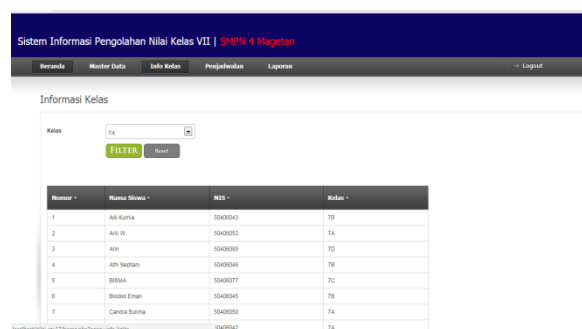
Sistem Informasi Pengolahan Nilai Kelas VII | SMPN 4 Magetan

Beranda Master Data Info Kelas Penjadwalan Laporan

Logout

Informasi Kelas

Kelas 7A

FILTER Reset

| Nomor | Nama Siswa | NIS | Kelas |
|---|---|---|---|
| 1 | Adi Kurnia | 50406043 | 7B |
| 2 | Arik W | 50406052 | 7A |
| 3 | Arin | 50406069 | 7D |
| 4 | Athi Septiani | 50406046 | 7B |
| 5 | BISMA | 50406077 | 7C |
| 6 | Blodod Eman | 50406045 | 7B |
| 7 | Candra Sukma | 50406055 | 7A |
| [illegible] | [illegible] | 50406042 | 7A |

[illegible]